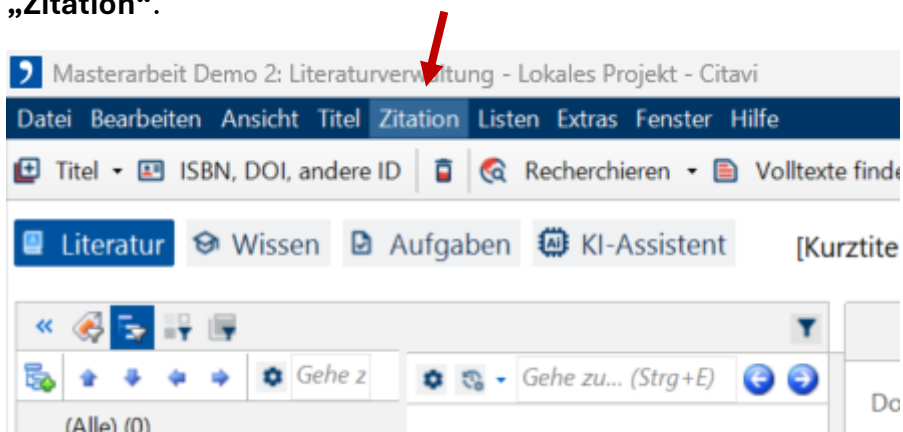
„Zitation“.

Masterarbeit Demo 2: Literaturverwaltung - Lokales Projekt - Citavi

Datei Bearbeiten Ansicht Titel Zitation Listen Extras Fenster Hilfe

Titel ▾ ISBN, DOI, andere ID Recherchieren ▾ Volltexte finde

Literatur Wissen Aufgaben KI-Assistent [Kurztite

Gehe z

Gehe zu... (Strg+E)

(Alle) (0)

Do